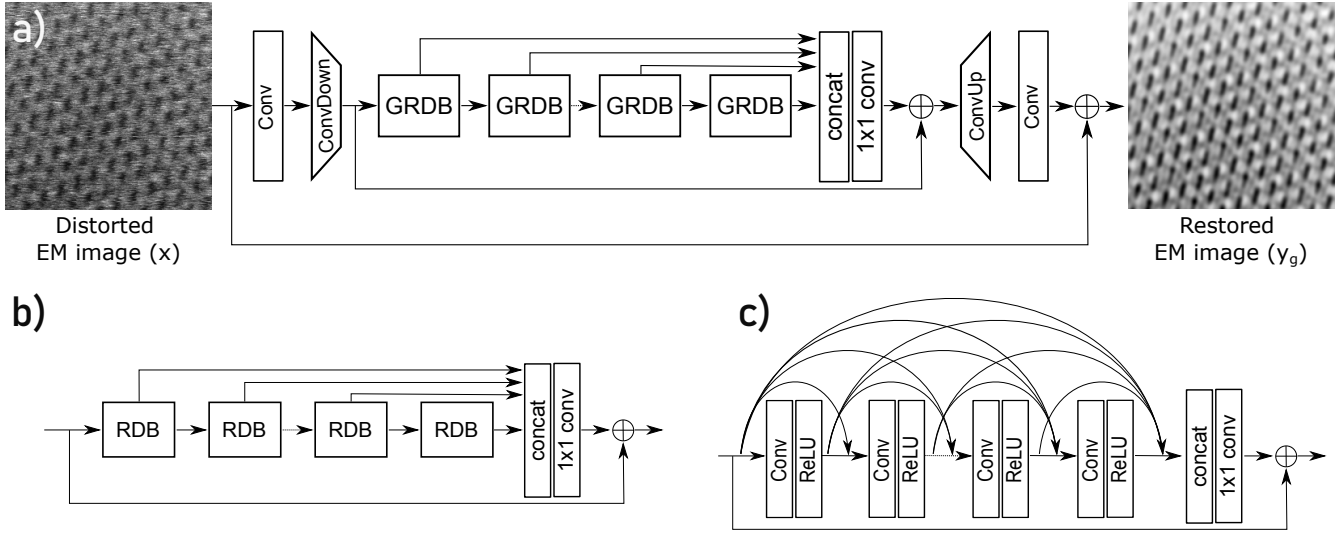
a)

Conv

ConvDown

GRDB

GRDB

GRDB

GRDB

concat

1x1 conv

ConvUp

Conv

Distorted EM image (x)

Restored EM image ($y_g$)

b)

RDB

RDB

RDB

RDB

concat

1x1 conv

c)

Conv

ReLU

Conv

ReLU

Conv

ReLU

Conv

ReLU

concat

1x1 conv